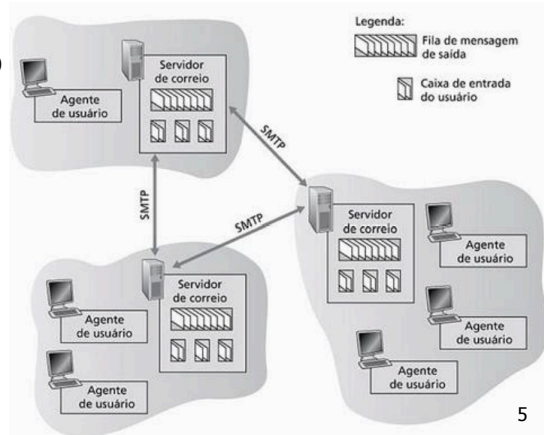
Legenda:
Fila de mensagem de saída
Caixa de entrada do usuário

Servidor de correio
Agente de usuário

SMTP
SMTP
SMTP

Servidor de correio
Agente de usuário
Agente de usuário
Agente de usuário

Servidor de correio
Agente de usuário
Agente de usuário

5